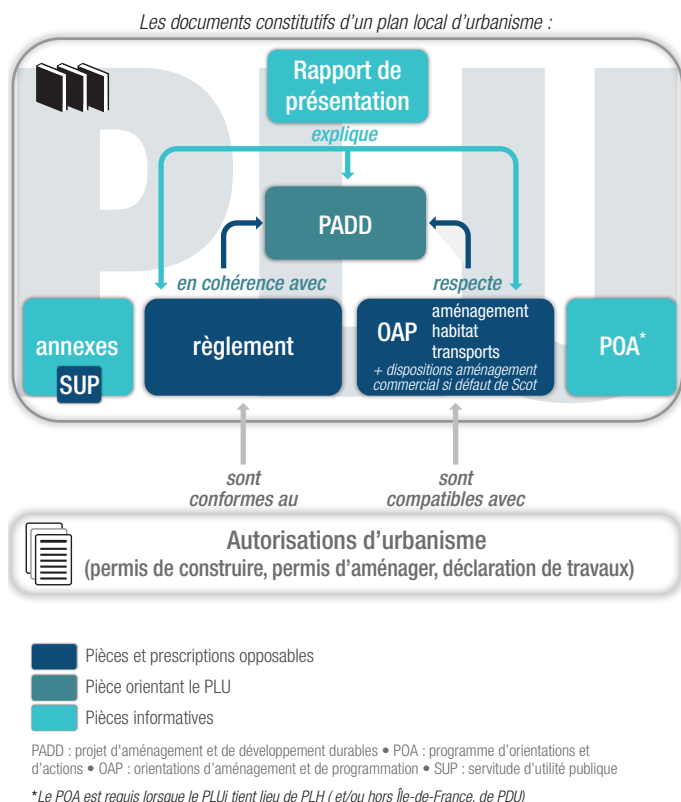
Les documents constitutifs d'un plan local d'urbanisme :

PLUi

Rapport de présentation

explique

PADD

en cohérence avec

respecte

annexes

SUP

règlement

OAP

aménagement
habitat
transports

+ dispositions aménagement commercial si défaut de Scot

POA*

sont conformes au

sont compatibles avec

Autorisations d'urbanisme
(permis de construire, permis d'aménager, déclaration de travaux)

Pièces et prescriptions opposables

Pièce orientant le PLU

Pièces informatives

PADD : projet d'aménagement et de développement durables • POA : programme d'orientations et d'actions • OAP : orientations d'aménagement et de programmation • SUP : servitude d'utilité publique

*Le POA est requis lorsque le PLUi tient lieu de PLH ( et/ou hors Île-de-France, de PDU)